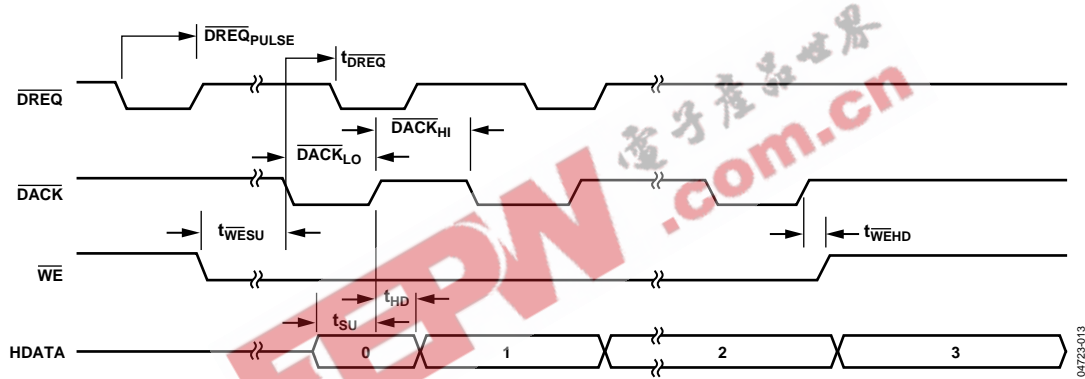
$\overline{DREQ}_{PULSE}$

$t_{\overline{DREQ}}$

$\overline{DREQ}$

$\overline{DACK}_{HI}$

$\overline{DACK}_{LO}$

$\overline{DACK}$

$t_{\overline{WE}SU}$

$t_{\overline{WE}HD}$

$\overline{WE}$

$t_{HD}$

$t_{SU}$

HDATA

0

1

2

3

04723-013

電子產品世界

EEPW.com.cn